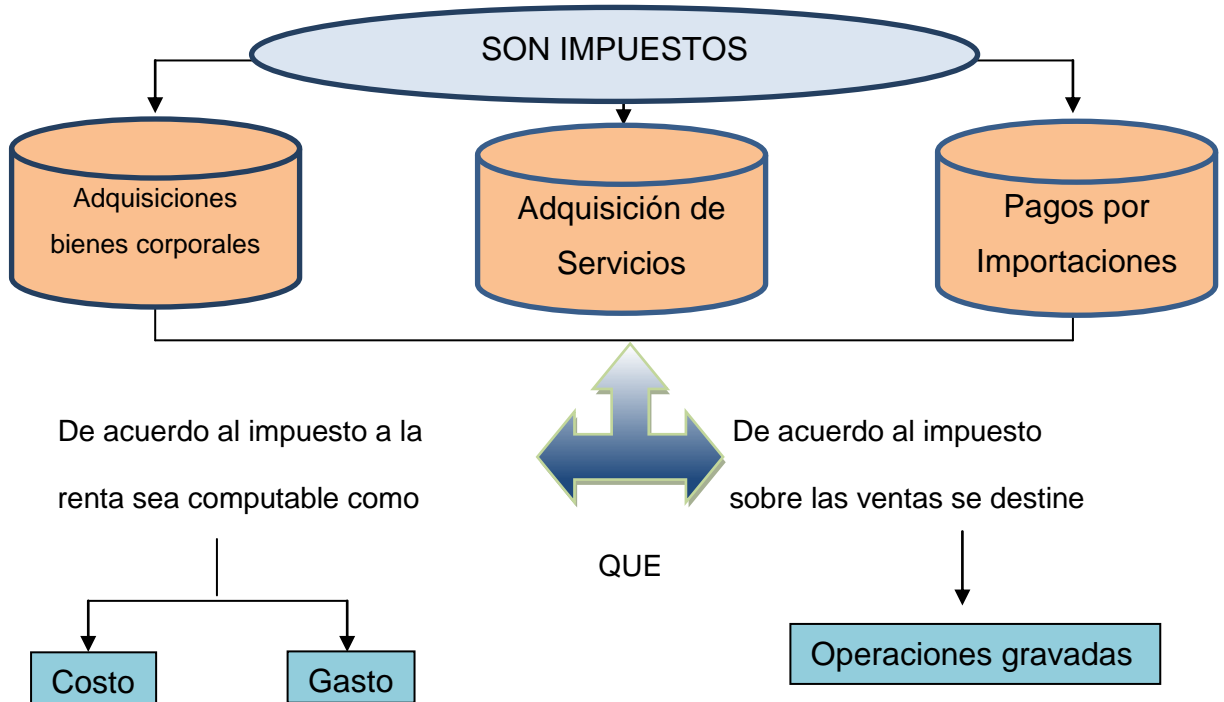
SON IMPUESTOS

Adquisiciones bienes corporales

Adquisición de Servicios

Pagos por Importaciones

De acuerdo al impuesto a la renta sea computable como

QUE

De acuerdo al impuesto sobre las ventas se destine

Costo

Gasto

Operaciones gravadas